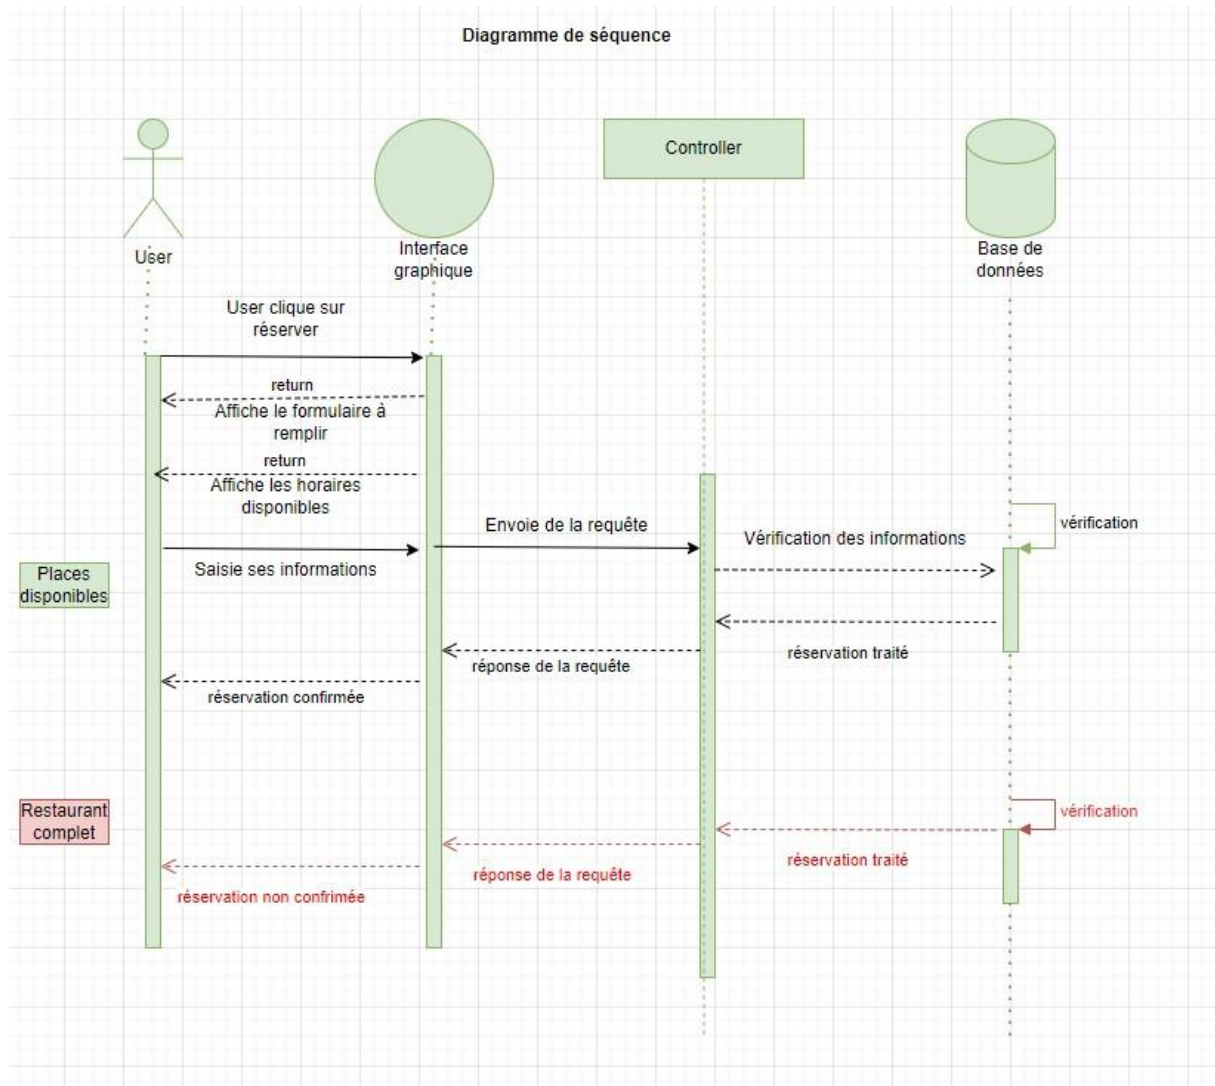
Diagramme de séquence

Controller

User

Interface graphique

Base de données

User clique sur réserver

return

Affiche le formulaire à remplir

return

Affiche les horaires disponibles

Envoie de la requête

Vérification des informations

vérification

Places disponibles

Saisie ses informations

réservation traité

réponse de la requête

réservation confirmée

Restaurant complet

vérification

réservation traité

réponse de la requête

réservation non confrimée